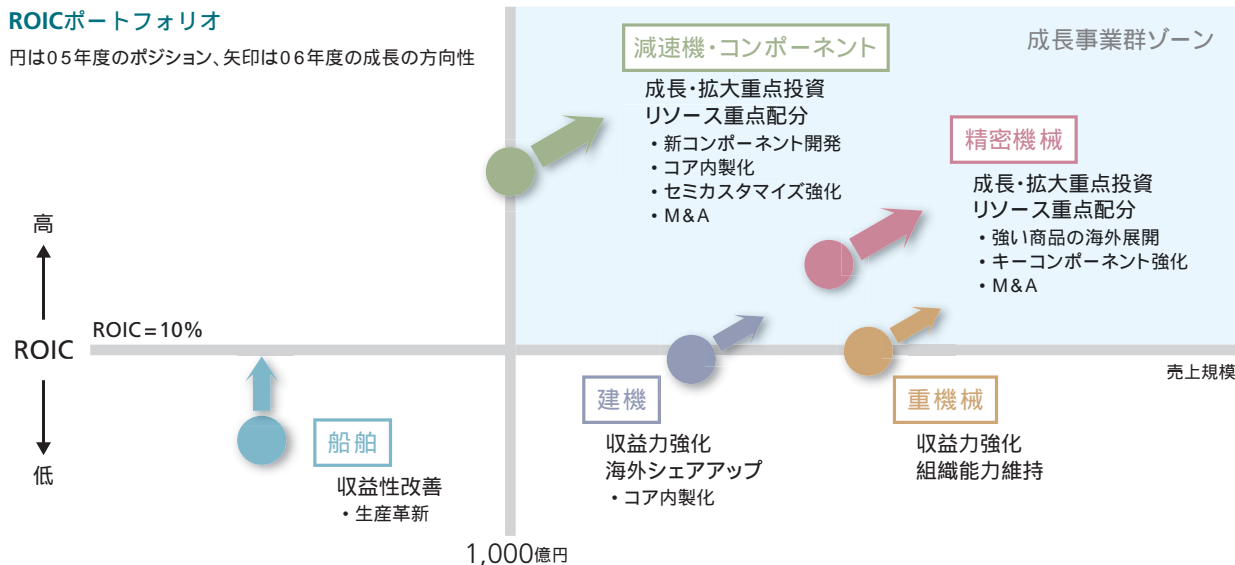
ROICポートフォリオ
円は05年度のポジション、矢印は06年度の成長の方向性

成長事業群ゾーン

減速機・コンポーネント
成長・拡大重点投資
リソース重点配分
・新コンポーネント開発
・コア内製化
・セミカスタマイズ強化
・M&A

精密機械
成長・拡大重点投資
リソース重点配分
・強い商品の海外展開
・キーコンポーネント強化
・M&A

高
ROIC
低

ROIC＝10%

売上規模

船舶
収益性改善
・生産革新

建機
収益力強化
海外シェアアップ
・コア内製化

重機械
収益力強化
組織能力維持

1,000億円